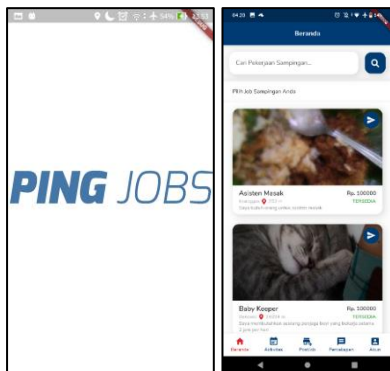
54% 23:53

PING JOBS

04:20

Beranda

Cari Pekerjaan Sampingan...

Pilih Job Sampingan Anda

Asisten Masak
Rp. 100000
Kategori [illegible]
TERSEDIA
Saya butuh orang untuk asisten masak

Baby Keeper
Rp. 100000
Kategori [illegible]
TERSEDIA
Saya membutuhkan seorang penjaga bayi yang bekerja selama 2 jam per hari

Beranda
Aktivitas
Postjob
Percakapan
Akun